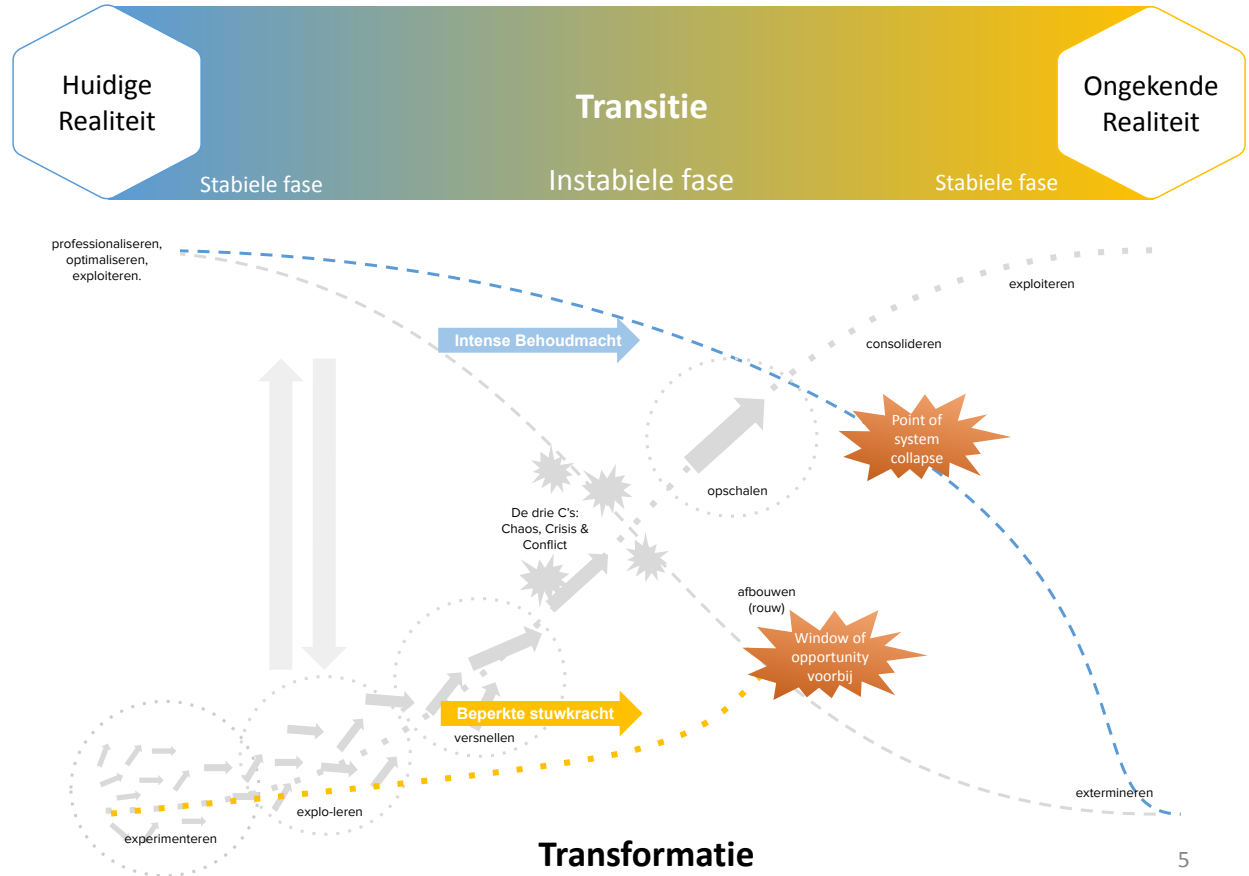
Huidige Realiteit

Transitie

Ongekende Realiteit

Stabiele fase

Instabiele fase

Stabiele fase

professionaliseren, optimaliseren, exploiteren.

exploiteren

Intense Behoudmacht

consolideren

Point of system collapse

opschalen

De drie C's: Chaos, Crisis & Conflict

afbouwen (rouw)

Window of opportunity voorbij

Beperkte stuwkracht

versnellen

explo-leren

experimenteren

extermineren

Transformatie

5